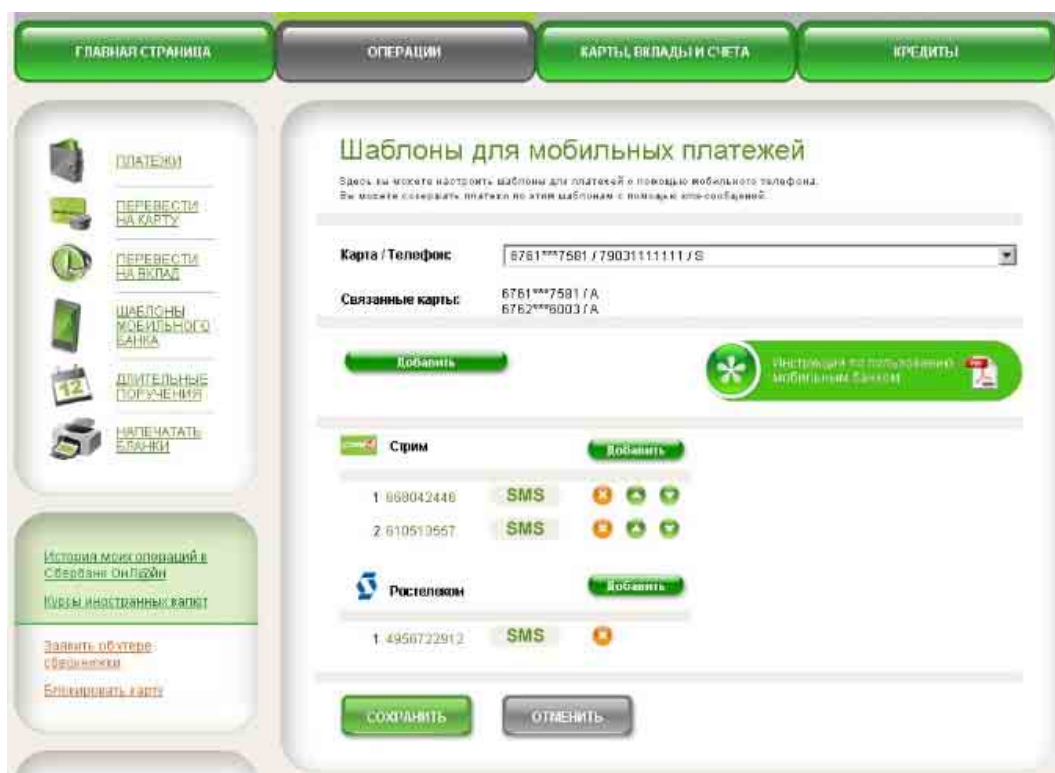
ГЛАВНАЯ СТРАНИЦА | ОПЕРАЦИИ | КАРТЫ, ВКЛАДЫ И СЧЕТА | КРЕДИТЫ

ПЛАТЕЖИ
ПЕРЕВЕСТИ НА КАРТУ
ПЕРЕВЕСТИ НА ВКЛАД
ШАБЛОНЫ МОБИЛЬНОГО БАНКА
ДЛИТЕЛЬНЫЕ ПОРУЧЕНИЯ
НАПЕЧАТАТЬ БЛАНКИ

История моих операций в Сбербанк ОнЛ@йн
Курсы иностранных валют
Заявить об утере сберкнижки
Блокировать карту

Шаблоны для мобильных платежей

Здесь вы можете настроить шаблоны для платежей с помощью мобильного телефона. Вы можете совершать платежи по этим шаблонам с помощью sms-сообщений.

Карта / Телефон: 6761***7581 / 79031111111 / S

Связанные карты: 6761***7581 / A
6762***6003 / A

Добавить

Инструкция по пользованию мобильным банком

Стрим Добавить
1 668042446 SMS
2 610513557 SMS

Ростелеком Добавить
1 4956722912 SMS

СОХРАНИТЬ ОТМЕНИТЬ